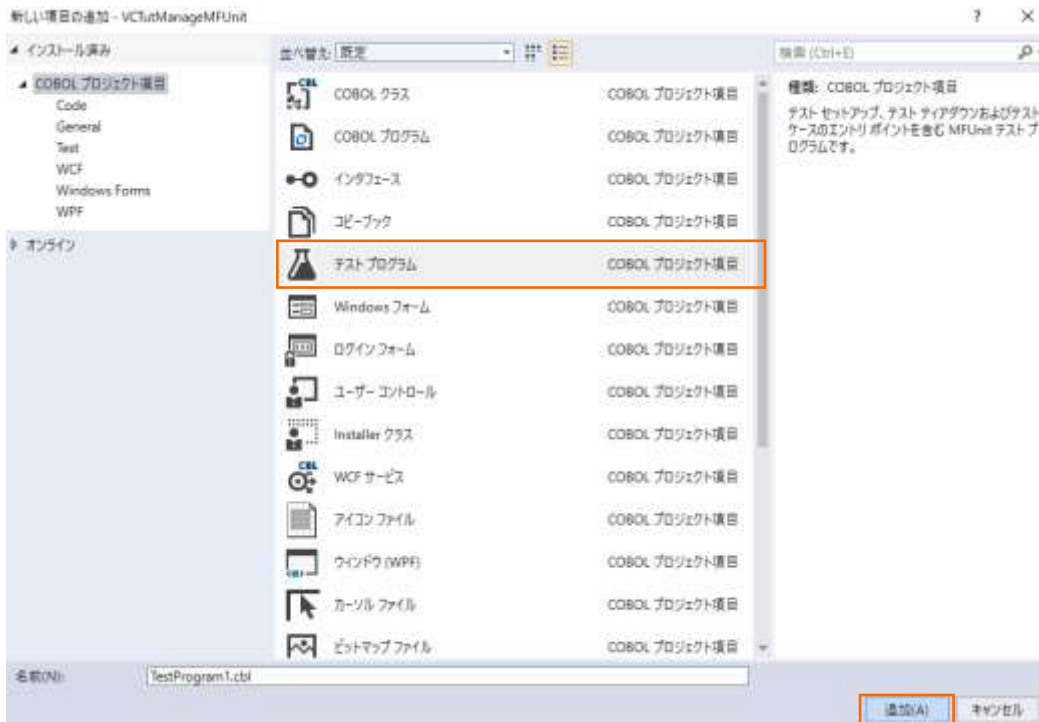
新しい項目の追加 - VCTutManageMFUnit

? ×

◢ インストール済み

◢ COBOL プロジェクト項目

Code

General

Test

WCF

Windows Forms

WPF

▷ オンライン

並べ替え: 既定

検索 (Ctrl+E)

| | |
|---|---|
| COBOL クラス | COBOL プロジェクト項目 |
| COBOL プログラム | COBOL プロジェクト項目 |
| インタフェース | COBOL プロジェクト項目 |
| コピーブック | COBOL プロジェクト項目 |
| テスト プログラム | COBOL プロジェクト項目 |
| Windows フォーム | COBOL プロジェクト項目 |
| ログイン フォーム | COBOL プロジェクト項目 |
| ユーザー コントロール | COBOL プロジェクト項目 |
| Installer クラス | COBOL プロジェクト項目 |
| WCF サービス | COBOL プロジェクト項目 |
| アイコン ファイル | COBOL プロジェクト項目 |
| ウィンドウ (WPF) | COBOL プロジェクト項目 |
| カーソル ファイル | COBOL プロジェクト項目 |
| ビットマップ ファイル | COBOL プロジェクト項目 |

種類: COBOL プロジェクト項目

テスト セットアップ、テスト ティアダウンおよびテスト ケースのエントリ ポイントを含む MFUnit テスト プログラムです。

名前(N): TestProgram1.cbl

追加(A) キャンセル